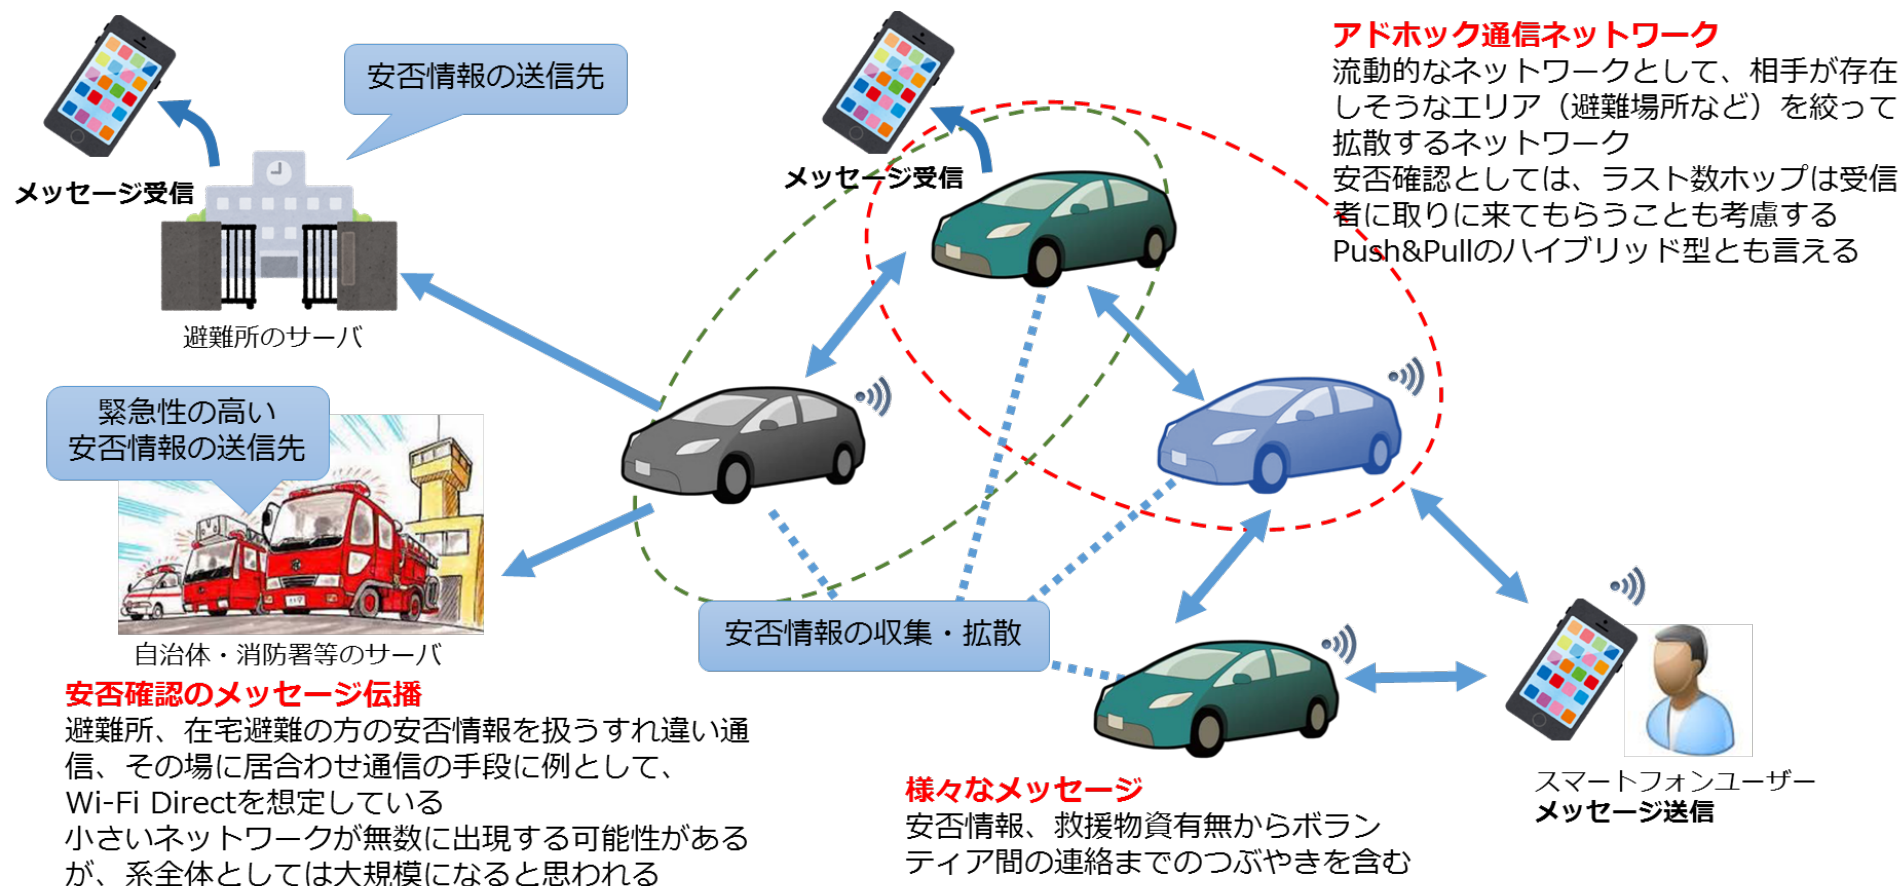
安否情報の送信先

メッセージ受信

避難所のサーバ

メッセージ受信

アドホック通信ネットワーク
流動的なネットワークとして、相手が存在しそうなエリア（避難場所など）を絞って拡散するネットワーク
安否確認としては、ラスト数ホップは受信者に取りに来てもらうことも考慮する
Push&Pullのハイブリッド型とも言える

緊急性の高い
安否情報の送信先

自治体・消防署等のサーバ

安否情報の収集・拡散

安否確認のメッセージ伝播
避難所、在宅避難の方の安否情報を扱うすれ違い通信、その場に居合わせ通信の手段に例として、Wi-Fi Directを想定している
小さいネットワークが無数に出現する可能性があるが、系全体としては大規模になると思われる

様々なメッセージ
安否情報、救援物資有無からボランティア間の連絡までのつぶやきを含む

スマートフォンユーザー
メッセージ送信